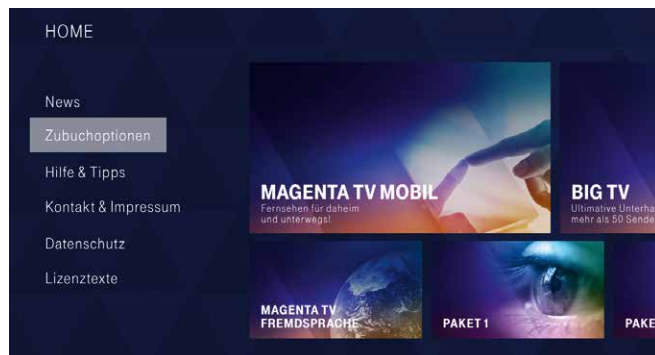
HOME

News
Zubuchoptionen
Hilfe & Tipps
Kontakt & Impressum
Datenschutz
Lizenztexte

MAGENTA TV MOBIL
Fernsehen für daheim und unterwegs!

BIG TV
Ultimative Unterha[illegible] mehr als 50 Sende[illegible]

MAGENTA TV FREMDSPRACHE

PAKET 1

PAKE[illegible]